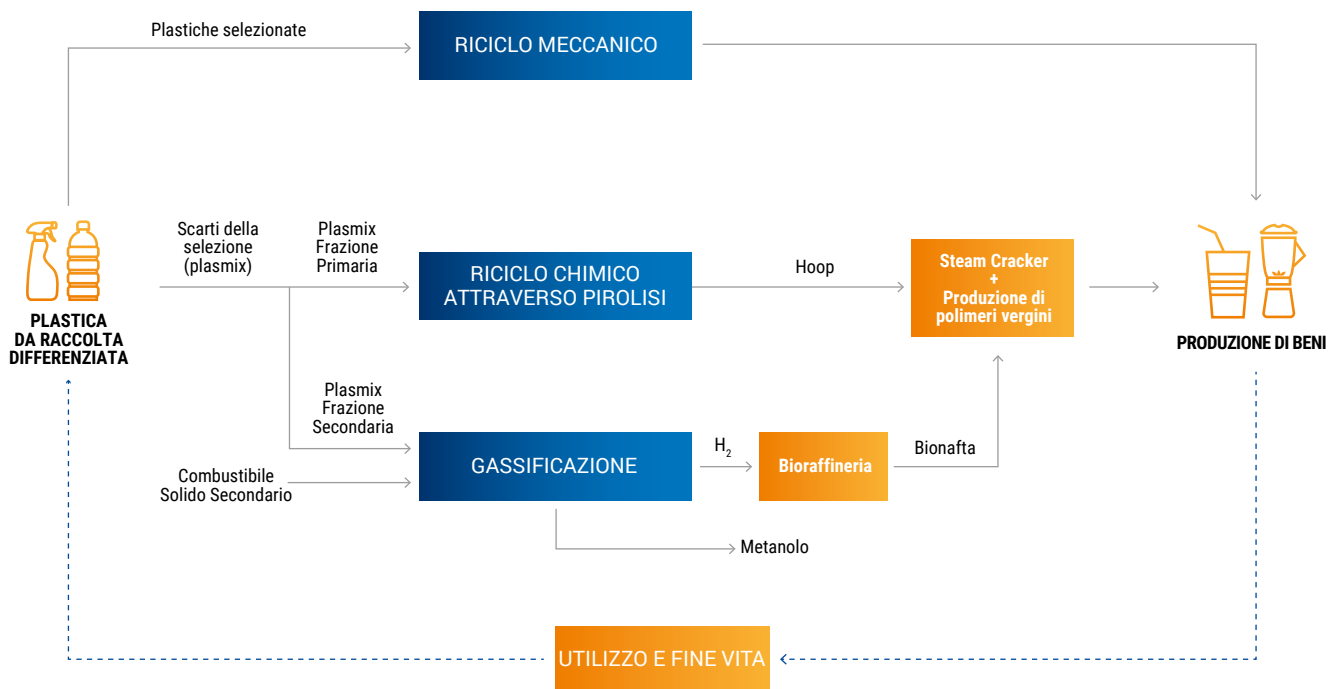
Plastiche selezionate

RICICLO MECCANICO

PLASTICA DA RACCOLTA DIFFERENZIATA

Scarti della selezione (plasmix)

Plasmix Frazione Primaria

RICICLO CHIMICO ATTRAVERSO PIROLISI

Hoop

Steam Cracker + Produzione di polimeri vergini

PRODUZIONE DI BENI

Plasmix Frazione Secondaria

Combustibile Solido Secondario

GASSIFICAZIONE

$H_2$

Bioraffineria

Bionafta

Metanolo

UTILIZZO E FINE VITA